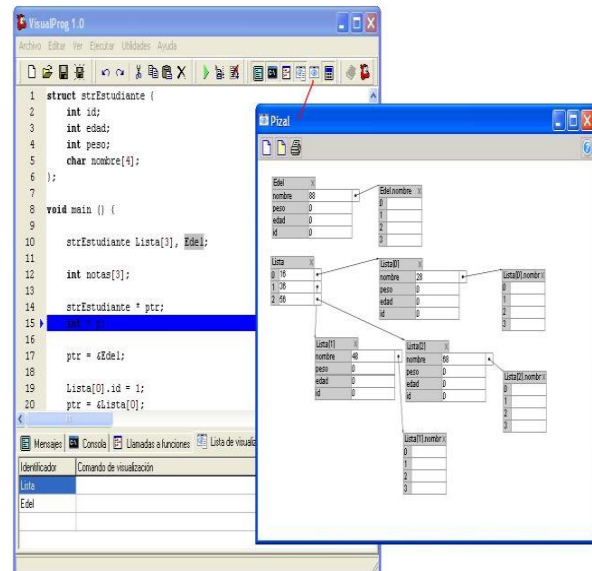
VisualProg 1.0

Archivo Editar Ver Ejecutar Utilidades Ayuda

1 struct strEstudiante {
2 int id;
3 int edad;
4 int peso;
5 char nombre[4];
6 };
7
8 void main () {
9
10 strEstudiante Lista[3], Edel;
11
12 int notas[3];
13
14 strEstudiante * ptr;
15 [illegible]
16
17 ptr = &Edel;
18
19 Lista[0].id = 1;
20 ptr = &Lista[0];

Mensajes | Consola | Llamadas a funciones | Lista de visuali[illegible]

| Identificador | Comando de visualización |
|---|---|
| Lista | |
| Edel | |

Pizal

| Edel | |
|---|---|
| nombre | 88 |
| peso | 0 |
| edad | 0 |
| id | 0 |

| Edel.nombre |
|---|
| 0 |
| 1 |
| 2 |
| 3 |

| Lista | |
|---|---|
| 0 | 16 |
| 1 | 36 |
| 2 | 56 |

| Lista[0] | |
|---|---|
| nombre | 28 |
| peso | 0 |
| edad | 0 |
| id | 0 |

| Lista[0].nombre |
|---|
| 0 |
| 1 |
| 2 |
| 3 |

| Lista[1] | |
|---|---|
| nombre | 48 |
| peso | 0 |
| edad | 0 |
| id | 0 |

| Lista[2] | |
|---|---|
| nombre | 68 |
| peso | 0 |
| edad | 0 |
| id | 0 |

| Lista[2].nombre |
|---|
| 0 |
| 1 |
| 2 |
| 3 |

| Lista[1].nombre |
|---|
| 0 |
| 1 |
| 2 |
| 3 |